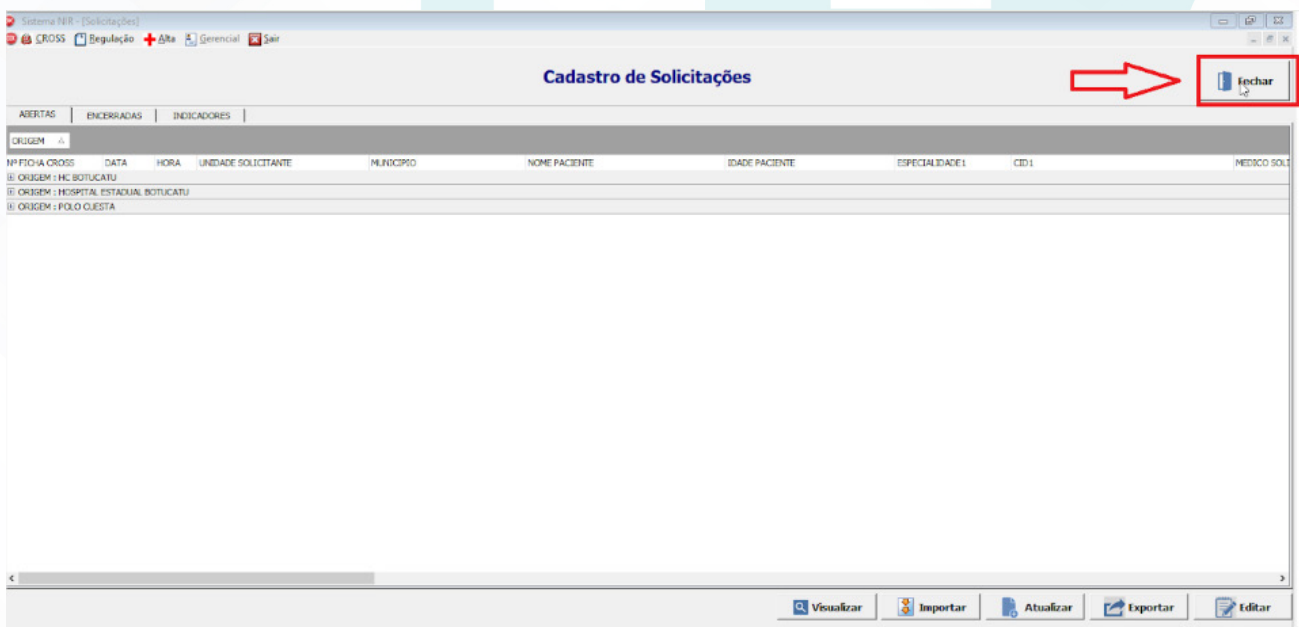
Sistema NIR - [Solicitações]

CROSS Regulação Alta Gerencial Sair

Cadastro de Solicitações

Fechar

ABERTAS ENCERRADAS INDICADORES

ORIGEM

| Nº FICHA CROSS | DATA | HORA | UNIDADE SOLICITANTE | MUNICIPIO | NOME PACIENTE | IDADE PACIENTE | ESPECIALIDADE1 | CID1 | MEDICO SOLI |
|---|---|---|---|---|---|---|---|---|---|

ORIGEM : HC BOTUCATU
ORIGEM : HOSPITAL ESTADUAL BOTUCATU
ORIGEM : POLO CUESTA

Visualizar Importar Atualizar Exportar Editar